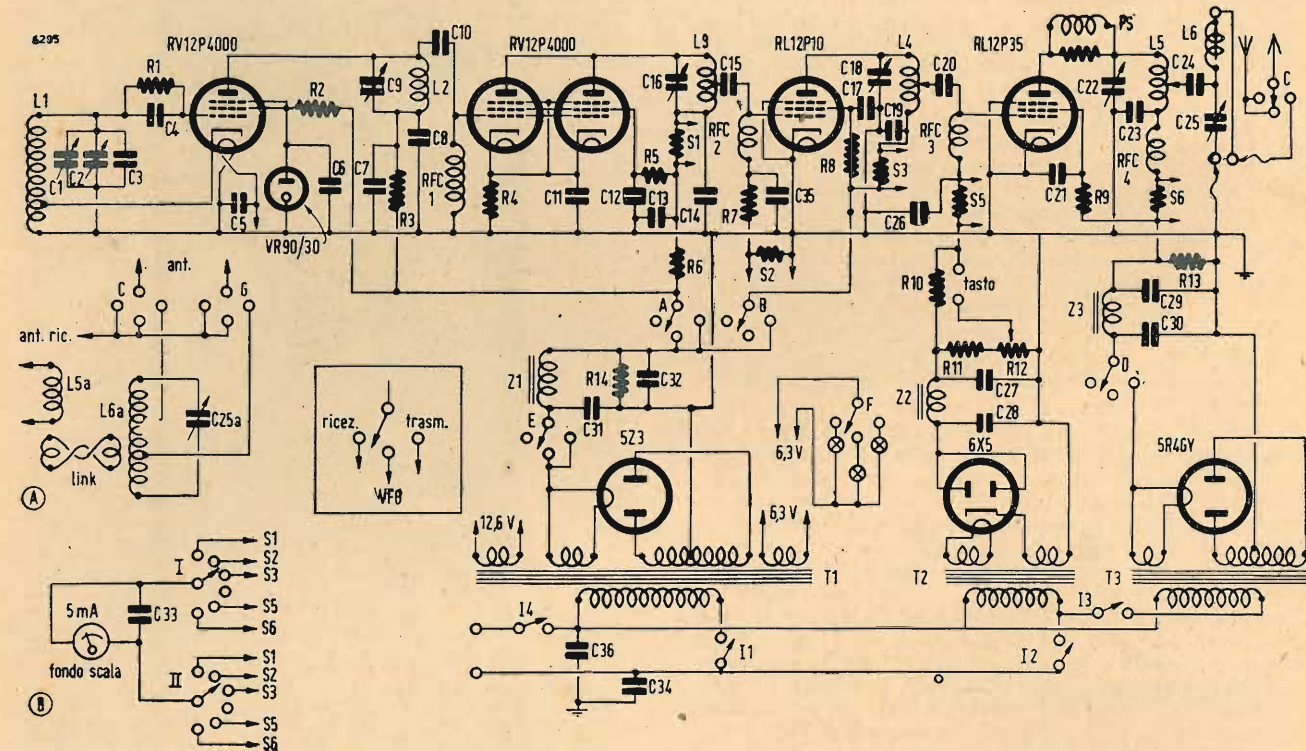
6295
RV12P4000
R1
C4
L1
C1
C2
C3
R2
C5
VR90/30
C6
C7
C9
C10
L2
C8
R3
RFC 1
RV12P4000
R4
C11
L9
C16
C15
RFC 2
S1
R5
C12
C13
C14
R6
RL12P10
C18
C17
C19
L4
R7
C35
R8
S3
S2
C20
RFC 3
C26
S5
RL12P35
PS
L5
C22
C23
C24
L6
C25
C
RFC 4
C21
R9
S6
R10
tasto
R11
R12
Z2
C27
C28
6X5
R13
C29
C30
Z3
D
5R4GY
A
B
Z1
R14
C32
C31
E
5Z3
6,3 V
F
12,6 V
6,3 V
T1
T2
T3
I4
C36
I1
C34
I2
I3
ant.
C
G
ant. ric.
L5a
L6a
C25a
link
A
ricez.
trasm.
WF8
5 mA
fondo scala
C33
I
S1
S2
S3
S5
S6
II
S1
S2
S3
S5
S6
B